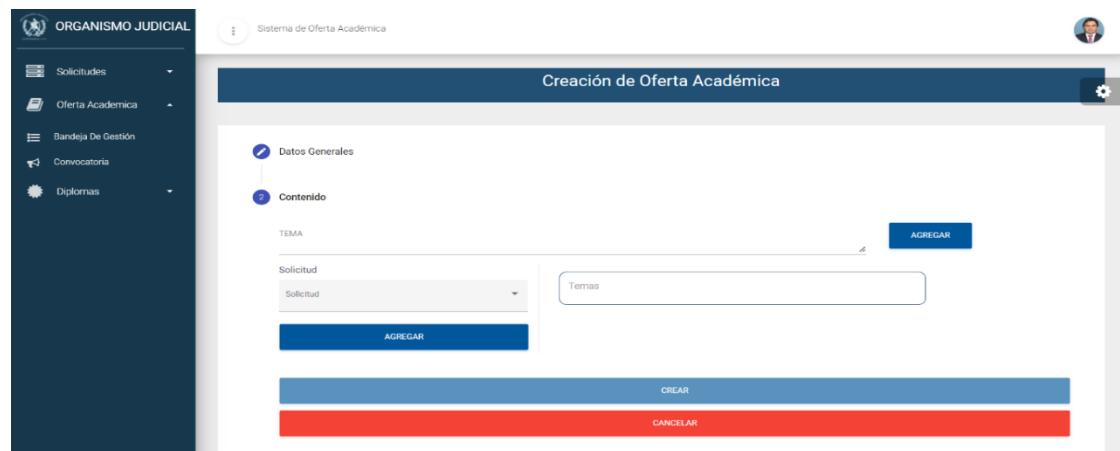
ORGANISMO JUDICIAL

Solicitudes

Oferta Academica

Bandeja De Gestión

Convocatoria

Diplomas

Sistema de Oferta Académica

Creación de Oferta Académica

Datos Generales

2 Contenido

TEMA

AGREGAR

Solicitud

Solicitud

Temas

AGREGAR

CREAR

CANCELAR